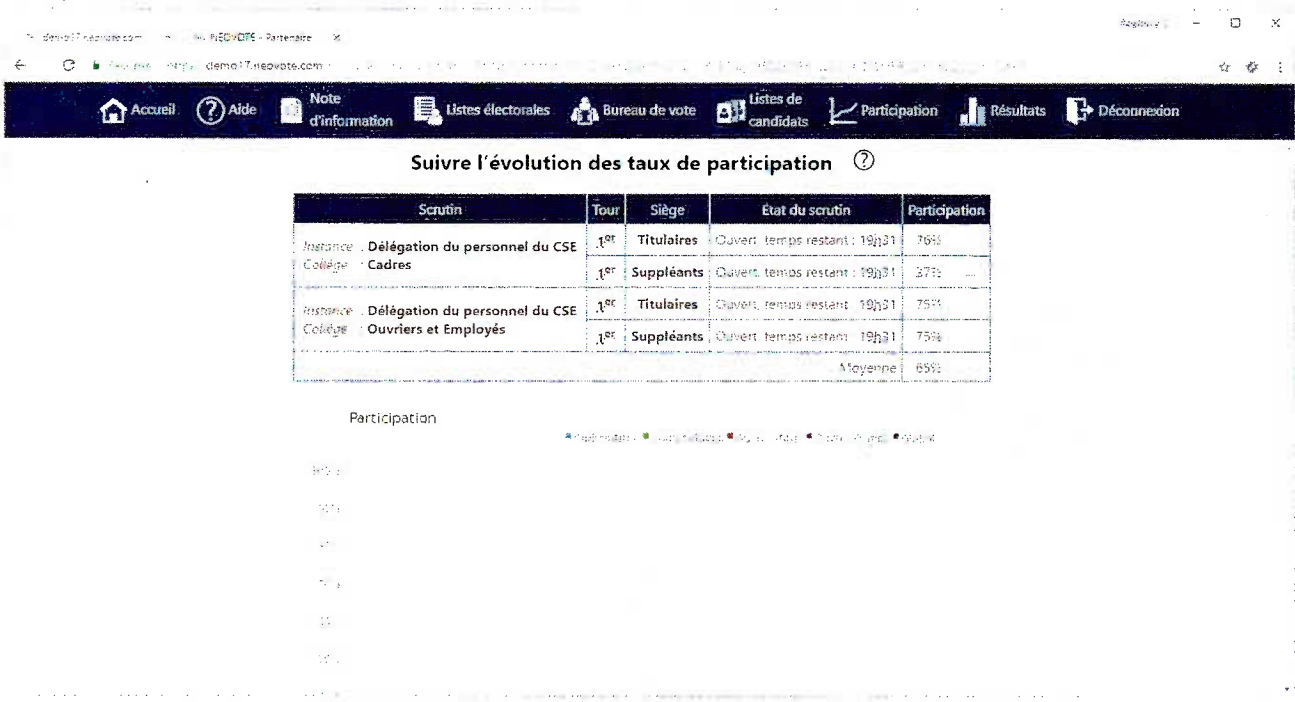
demo17.neovote.com NEOVOTE - Partenaire

demo17.neovote.com

Accueil Aide Note d'information Listes électorales Bureau de vote Listes de candidats Participation Résultats Déconnexion

Suivre l'évolution des taux de participation

| Scrutin | Tour | Siège | Etat du scrutin | Participation |
|---|---|---|---|---|
| Instance : Délégation du personnel du CSE Collège : Cadres | 1er | Titulaires | Ouvert, temps restant : 19h31 | 76% |
| | 1er | Suppléants | Ouvert, temps restant : 19h31 | 37% |
| Instance : Délégation du personnel du CSE Collège : Ouvriers et Employés | 1er | Titulaires | Ouvert, temps restant : 19h31 | 75% |
| | 1er | Suppléants | Ouvert, temps restant : 19h31 | 75% |
| | | | Moyenne | 65% |

Participation

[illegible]